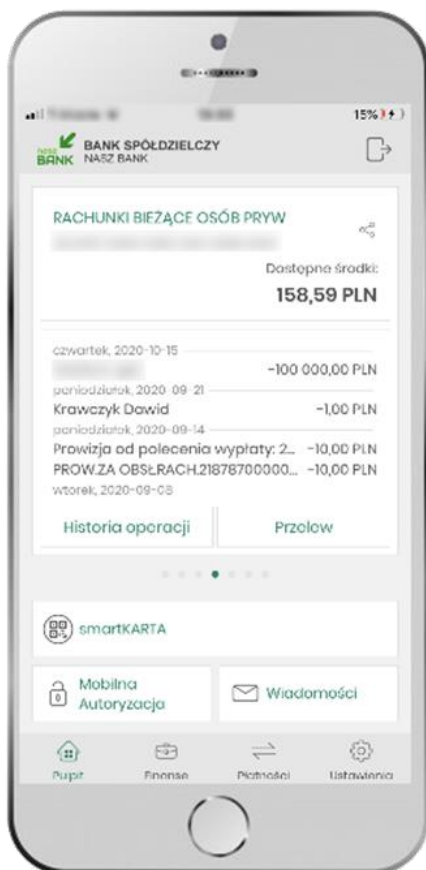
15%

nasz BANK BANK SPÓŁDZIELCZY NASZ BANK

RACHUNKI BIEŻĄCE OSÓB PRYW

Dostępne środki:

158,59 PLN

czwartek, 2020-10-15

-100 000,00 PLN

poniedziałek, 2020-09-21

Krawczyk Dawid -1,00 PLN

poniedziałek, 2020-09-14

Prowizja od polecenia wypłaty: 2... -10,00 PLN

PROW.ZA OBSŁ.RACH.21878700000... -10,00 PLN

wtorek, 2020-09-08

Historia operacji

Przelew

smartKARTA

Mobilna Autoryzacja

Wiadomości

Pulpit

Finanse

Płatności

Ustawienia